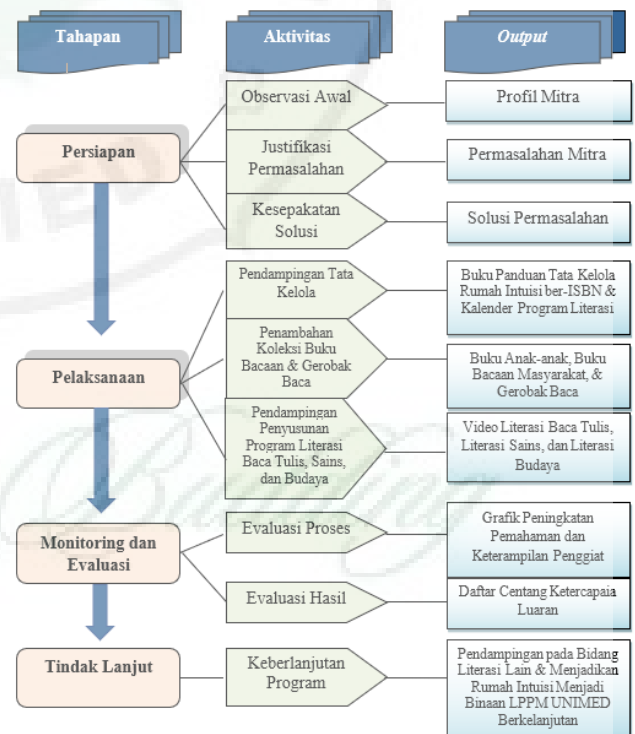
Tahapan

Aktivitas

*Output*

Persiapan

Observasi Awal

Profil Mitra

Justifikasi Permasalahan

Permasalahan Mitra

Kesepakatan Solusi

Solusi Permasalahan

Pelaksanaan

Pendampingan Tata Kelola

Buku Panduan Tata Kelola Rumah Intuisi ber-ISBN & Kalender Program Literasi

Penambahan Koleksi Buku Bacaan & Gerobak Baca

Buku Anak-anak, Buku Bacaan Masyarakat, & Gerobak Baca

Pendampingan Penyusunan Program Literasi Baca Tulis, Sains, dan Budaya

Video Literasi Baca Tulis, Literasi Sains, dan Literasi Budaya

Monitoring dan Evaluasi

Evaluasi Proses

Grafik Peningkatan Pemahaman dan Keterampilan Penggiat

Evaluasi Hasil

Daftar Centang Ketercapaia Luaran

Tindak Lanjut

Keberlanjutan Program

Pendampingan pada Bidang Literasi Lain & Menjadikan Rumah Intuisi Menjadi Binaan LPPM UNIMED Berkelanjutan